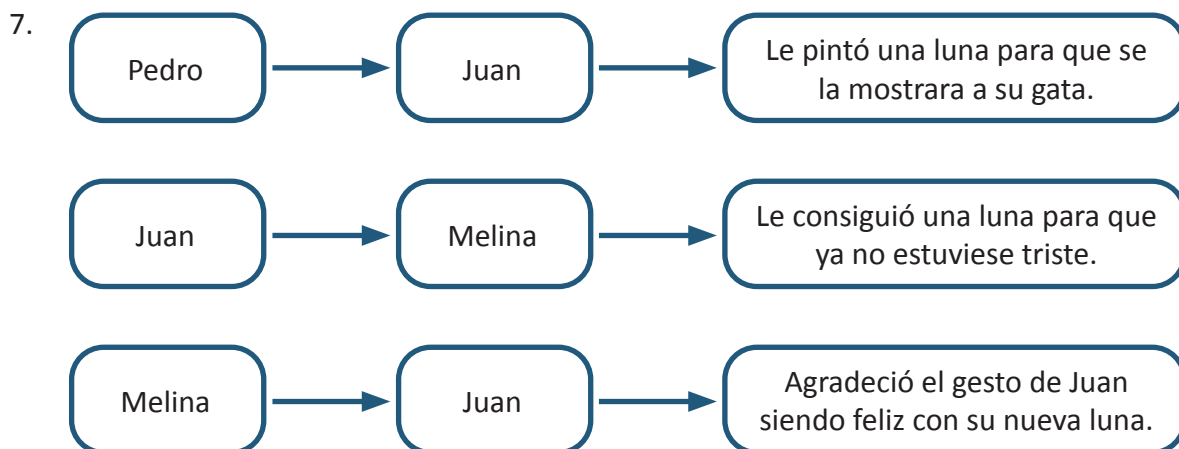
7.

Pedro

Juan

Le pintó una luna para que se la mostrara a su gata.

Juan

Melina

Le consiguió una luna para que ya no estuviese triste.

Melina

Juan

Agradeció el gesto de Juan siendo feliz con su nueva luna.